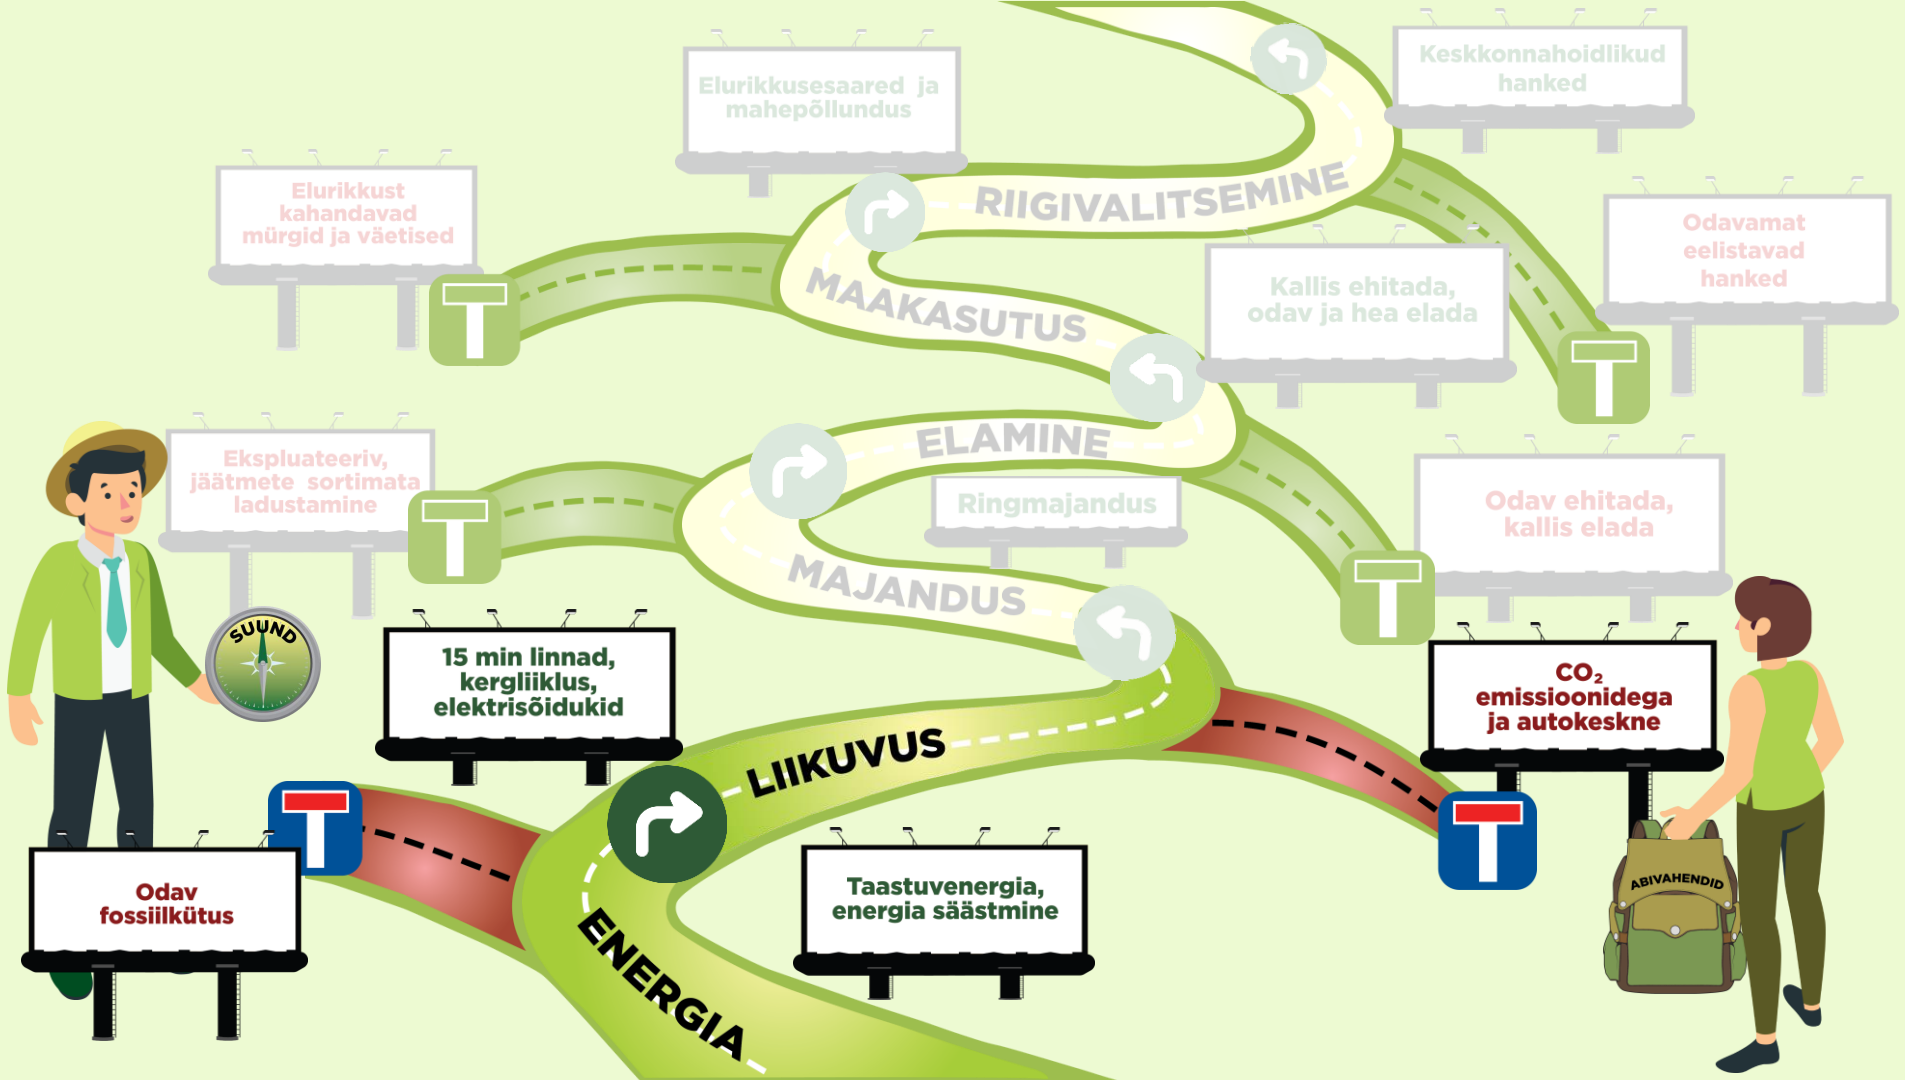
Elurikkusesaared ja mahepõllundus

Keskkonnahoidlikud hanked

Elurikkust kahandavad mürgid ja väetised

RIIGIVALITSEMINE

Odavamat eelistavad hanked

MAAKASUTUS

Kallis ehitada, odav ja hea elada

Ekspluateeriv, jäätmete sortimata ladustamine

ELAMINE

Ringmajandus

Odav ehitada, kallis elada

MAJANDUS

SUUND

15 min linnad, kergliiklus, elektrisõidukid

$CO_2$ emissioonidega ja autokeskne

LIIKUVUS

Odav fossiilkütus

Taastuvenergia, energia säästmine

ENERGIA

ABIVAHENDID